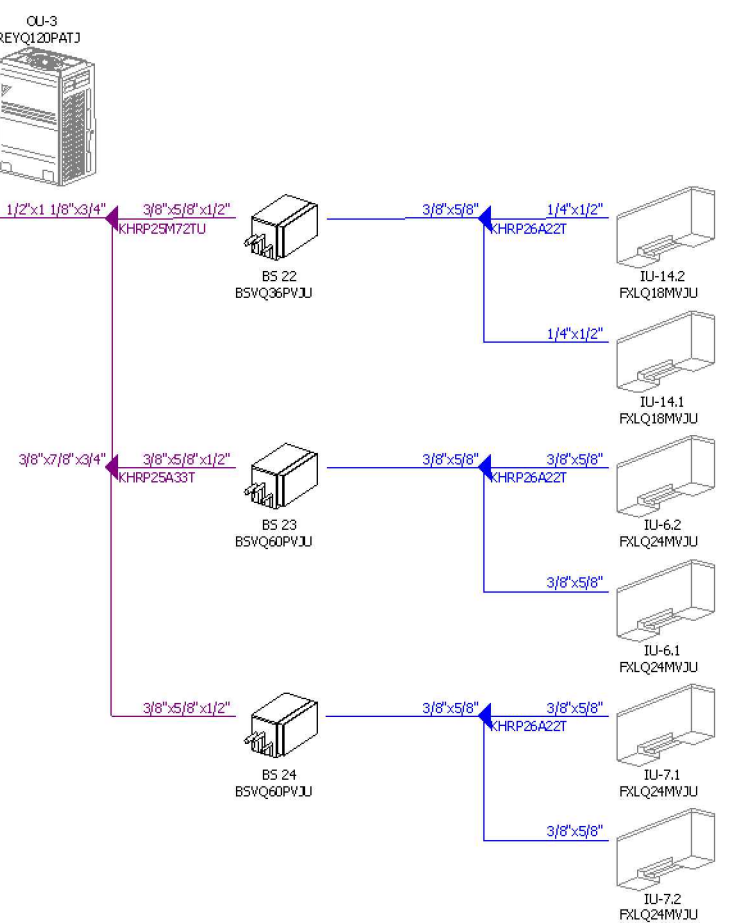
OU-3
REYQ120PATJ

1/2"x1 1/8"x3/4"
KHRP25M72TU
3/8"x5/8"x1/2"
BS 22
BSVQ36PVJU
3/8"x5/8"
KHRP26A22T
1/4"x1/2"
IU-14.2
FXLQ18MVJU
1/4"x1/2"
IU-14.1
FXLQ18MVJU

3/8"x7/8"x3/4"
KHRP25A33T
3/8"x5/8"x1/2"
BS 23
BSVQ60PVJU
3/8"x5/8"
KHRP26A22T
3/8"x5/8"
IU-6.2
FXLQ24MVJU
3/8"x5/8"
IU-6.1
FXLQ24MVJU

3/8"x5/8"x1/2"
BS 24
BSVQ60PVJU
3/8"x5/8"
KHRP26A22T
3/8"x5/8"
IU-7.1
FXLQ24MVJU
3/8"x5/8"
IU-7.2
FXLQ24MVJU